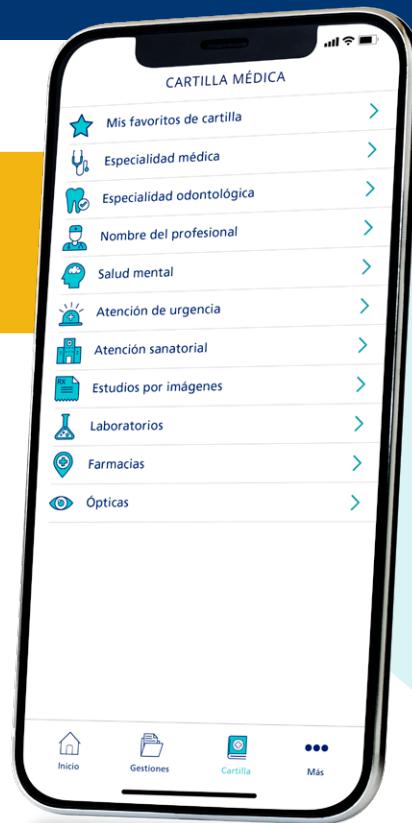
CARTILLA MÉDICA

Mis favoritos de cartilla
Especialidad médica
Especialidad odontológica
Nombre del profesional
Salud mental
Atención de urgencia
Atención sanatorial
RX
Estudios por imágenes
Laboratorios
Farmacias
Ópticas

Inicio
Gestiones
Cartilla
Más